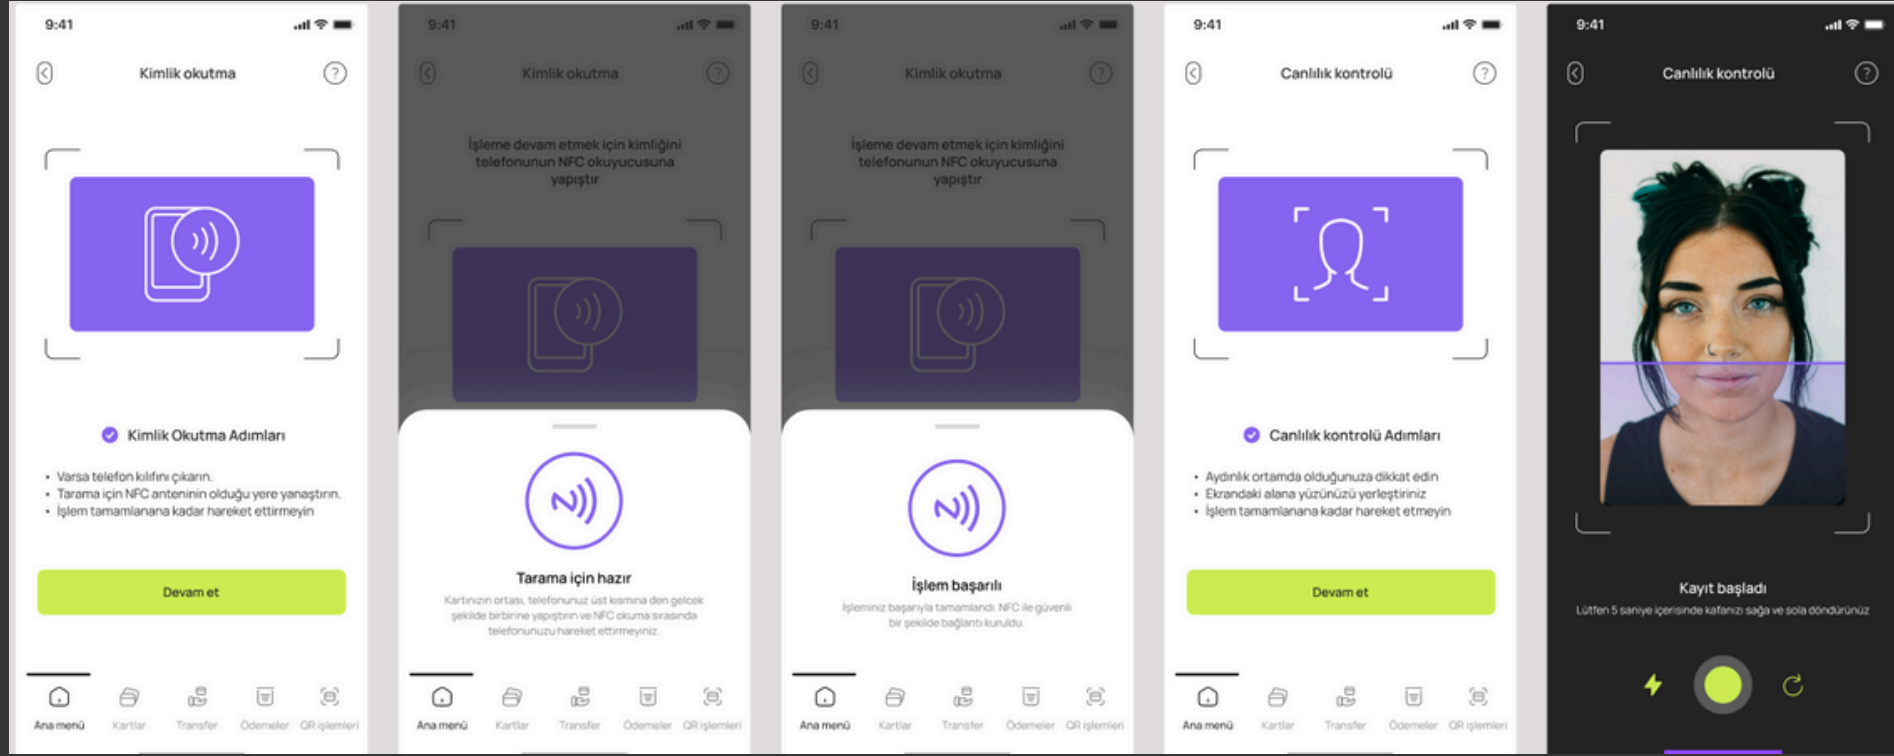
9:41

Kimlik okutma

Kimlik Okutma Adımları

• Varsa telefon kılıfını çıkarın.
• Tarama için NFC anteninin olduğu yere yanaştırın.
• İşlem tamamlanana kadar hareket ettirmeyin

Devam et

Ana menü Kartlar Transfer Ödemeler QR işlemleri

9:41

Kimlik okutma

İşleme devam etmek için kimliğini telefonunun NFC okuyucusuna yapıştır

Tarama için hazır

Kartınızın ortası, telefonunuz üst kısmına den gelcek şekilde birbirine yapıştırın ve NFC okuma sırasında telefonunuzu hareket ettirmeyiniz.

Ana menü Kartlar Transfer Ödemeler QR işlemleri

9:41

Kimlik okutma

İşleme devam etmek için kimliğini telefonunun NFC okuyucusuna yapıştır

İşlem başarılı

İşleminiz başarıyla tamamlandı. NFC ile güvenli bir şekilde bağlantı kuruldu.

Ana menü Kartlar Transfer Ödemeler QR işlemleri

9:41

Canlılık kontrolü

Canlılık kontrolü Adımları

• Aydınlık ortamda olduğunuza dikkat edin
• Ekrandaki alana yüzünüzü yerleştiriniz
• İşlem tamamlanana kadar hareket etmeyin

Devam et

Ana menü Kartlar Transfer Ödemeler QR işlemleri

9:41

Canlılık kontrolü

Kayıt başladı

Lütfen 5 saniye içerisinde kafanızı sağa ve sola döndürünüz